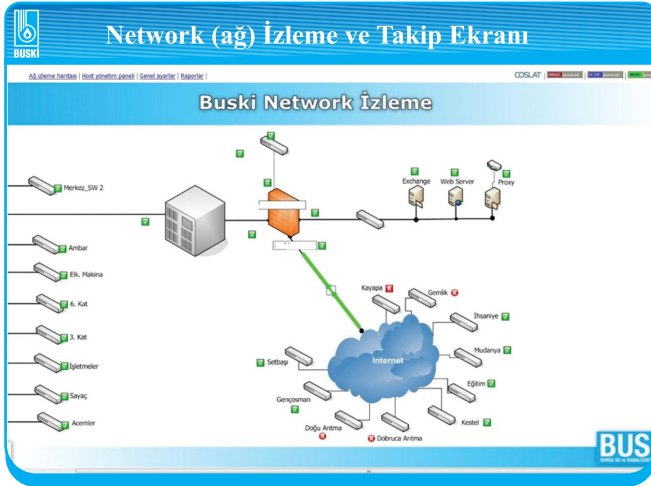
BUSKİ

Network (ağ) İzleme ve Takip Ekranı

Ağ izleme haritası | Host yönetim paneli | Genel ayarlar | Raporlar |

COSLAT

Buski Network İzleme

Merkez_SW 2

Ambar

Elk. Makina

6. Kat

3. Kat

İşletmeler

Sayaç

Acemler

Exchange

Web Server

Proxy

Kayapa

Gemlik

İhsaniye

Mudanya

Eğitim

Kestel

Internet

Setbaşı

Gençosman

Doğu Antma

Dobruca Antma

BUS